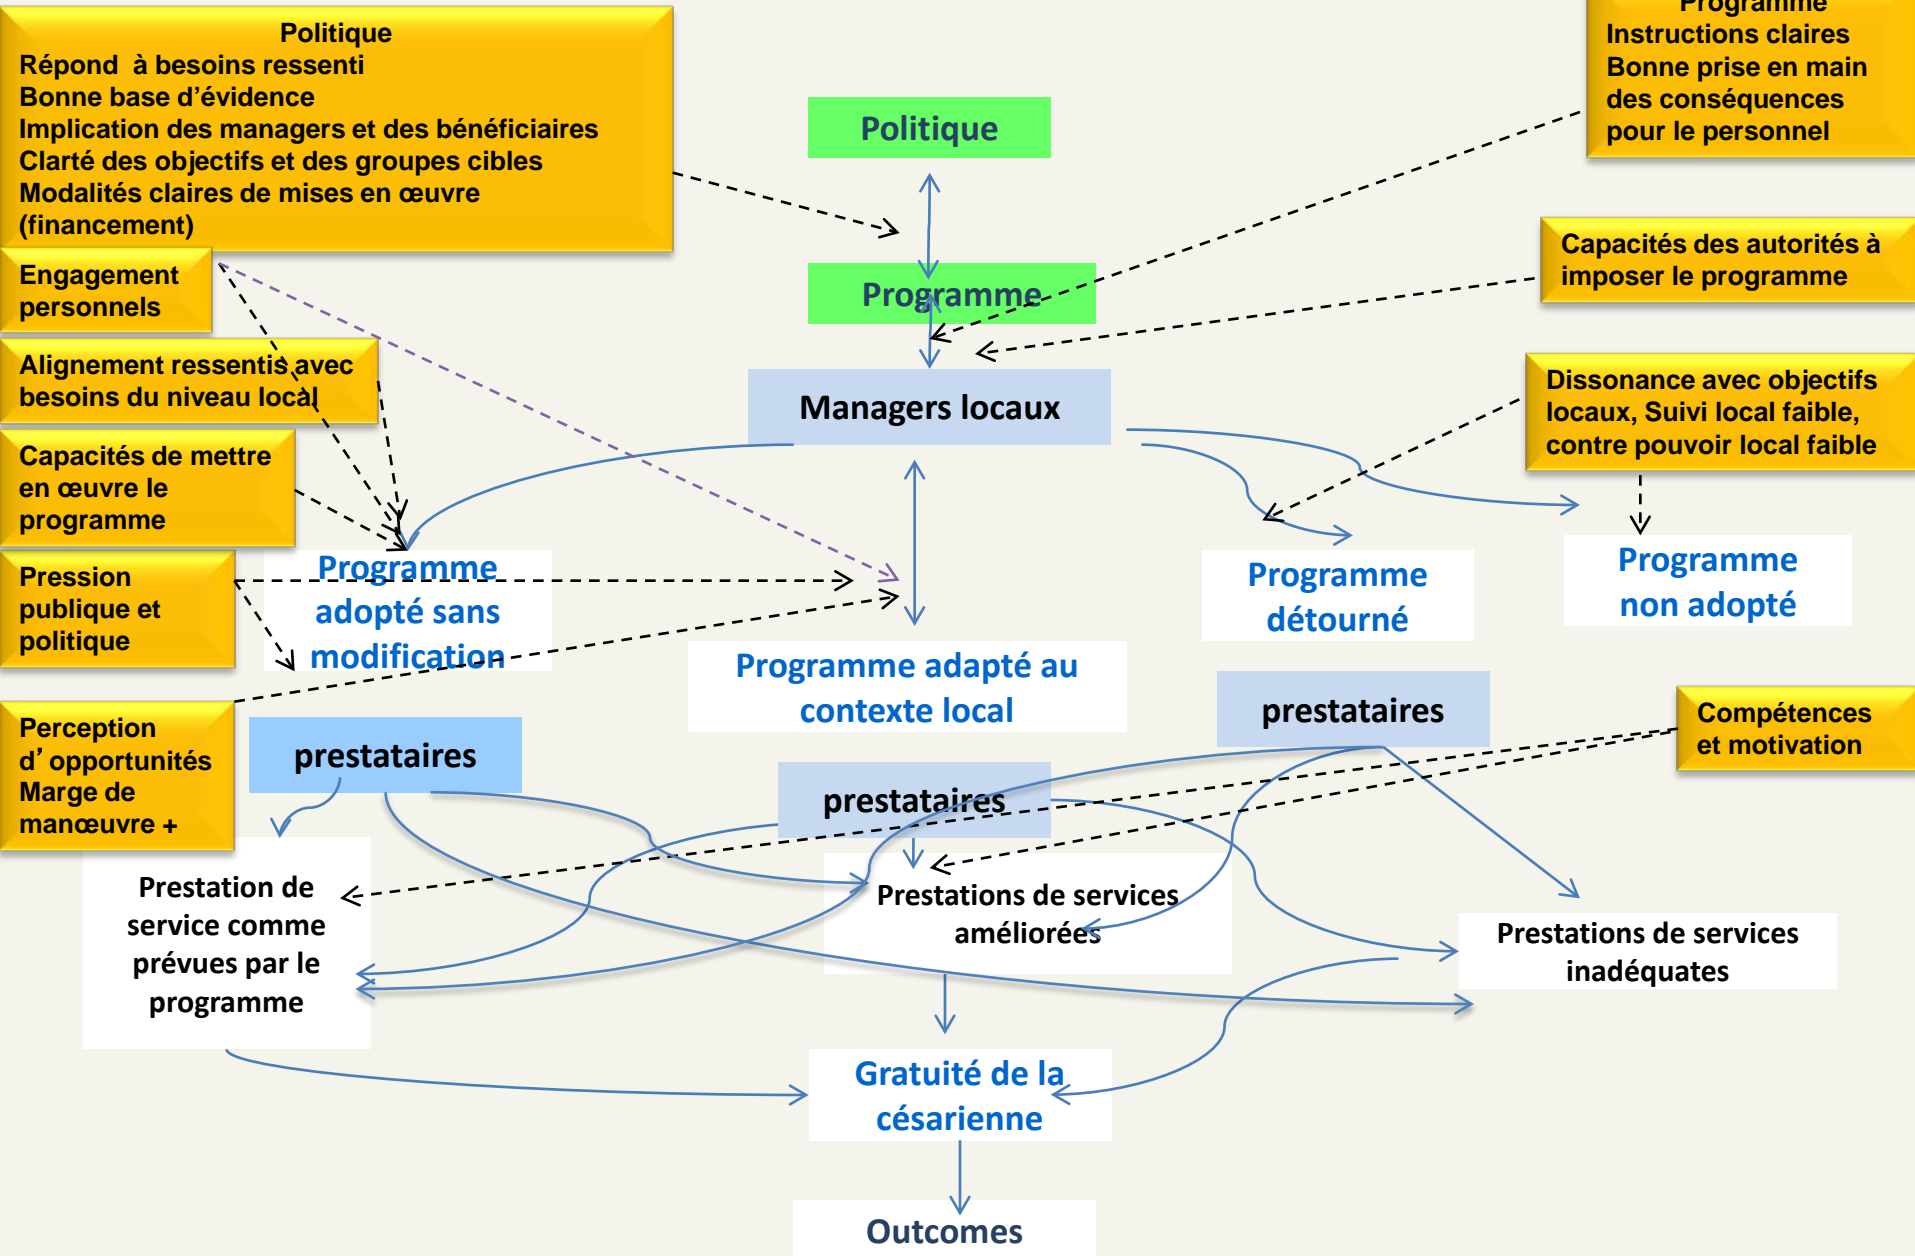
Politique
Répond à besoins ressenti
Bonne base d'évidence
Implication des managers et des bénéficiaires
Clarté des objectifs et des groupes cibles
Modalités claires de mises en œuvre (financement)

Programme
Instructions claires
Bonne prise en main des conséquences pour le personnel

Politique

Programme

Capacités des autorités à imposer le programme

Engagement personnels

Alignement ressentis avec besoins du niveau local

Managers locaux

Dissonance avec objectifs locaux, Suivi local faible, contre pouvoir local faible

Capacités de mettre en œuvre le programme

Pression publique et politique

Programme adopté sans modification

Programme détourné

Programme non adopté

Programme adapté au contexte local

prestataires

Compétences et motivation

Perception d' opportunités Marge de manœuvre +

prestataires

prestataires

Prestation de service comme prévues par le programme

Prestations de services améliorées

Prestations de services inadéquates

Gratuité de la césarienne

Outcomes